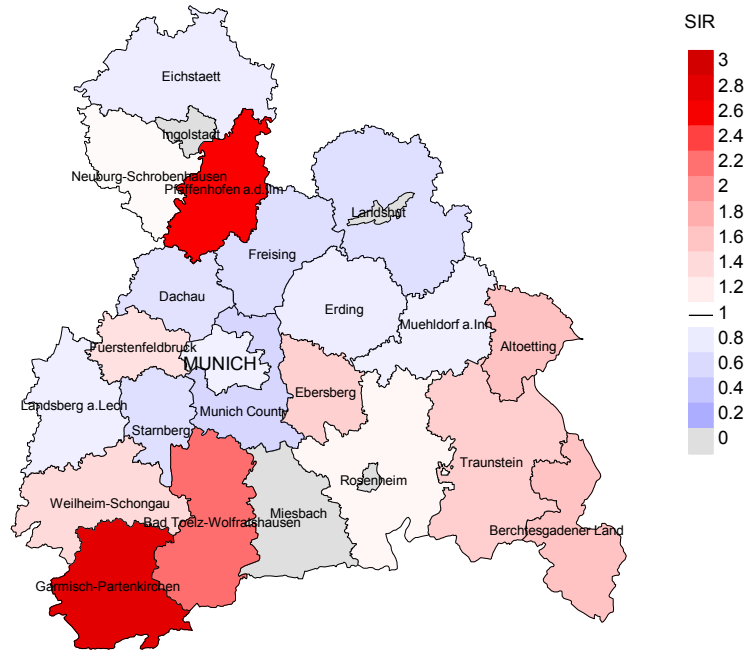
Eichstaett
Ingolstadt
Neuburg-Schrobenhausen
Pfaffenhofen a.d.Ilm
Landshut
Freising
Dachau
Erding
Muehldorf a.Inn
Fuerstenfeldbruck
MUNICH
Altoetting
Ebersberg
Landsberg a.Lech
Munich County
Starnberg
Rosenheim
Traunstein
Miesbach
Weilheim-Schongau
Bad Toelz-Wolfratshausen
Berchtesgadener Land
Garmisch-Partenkirchen

SIR
3
2.8
2.6
2.4
2.2
2
1.8
1.6
1.4
1.2
1
0.8
0.6
0.4
0.2
0